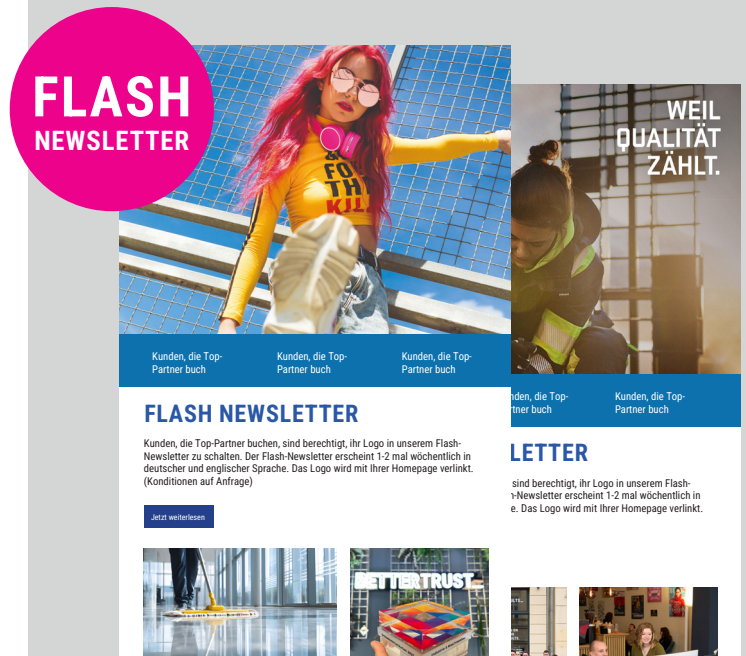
FLASH
NEWSLETTER

Kunden, die Top-Partner buch

Kunden, die Top-Partner buch

Kunden, die Top-Partner buch

FLASH NEWSLETTER

Kunden, die Top-Partner buchen, sind berechtigt, ihr Logo in unserem Flash-Newsletter zu schalten. Der Flash-Newsletter erscheint 1-2 mal wöchentlich in deutscher und englischer Sprache. Das Logo wird mit Ihrer Homepage verlinkt. (Konditionen auf Anfrage)

Jetzt weiterlesen

BETTERTRUST

WEIL QUALITÄT ZÄHLT.

Kunden, die Top-Partner buch

Kunden, die Top-Partner buch

LETTER

sind berechtigt, ihr Logo in unserem Flash-Newsletter erscheint 1-2 mal wöchentlich in e. Das Logo wird mit Ihrer Homepage verlinkt.